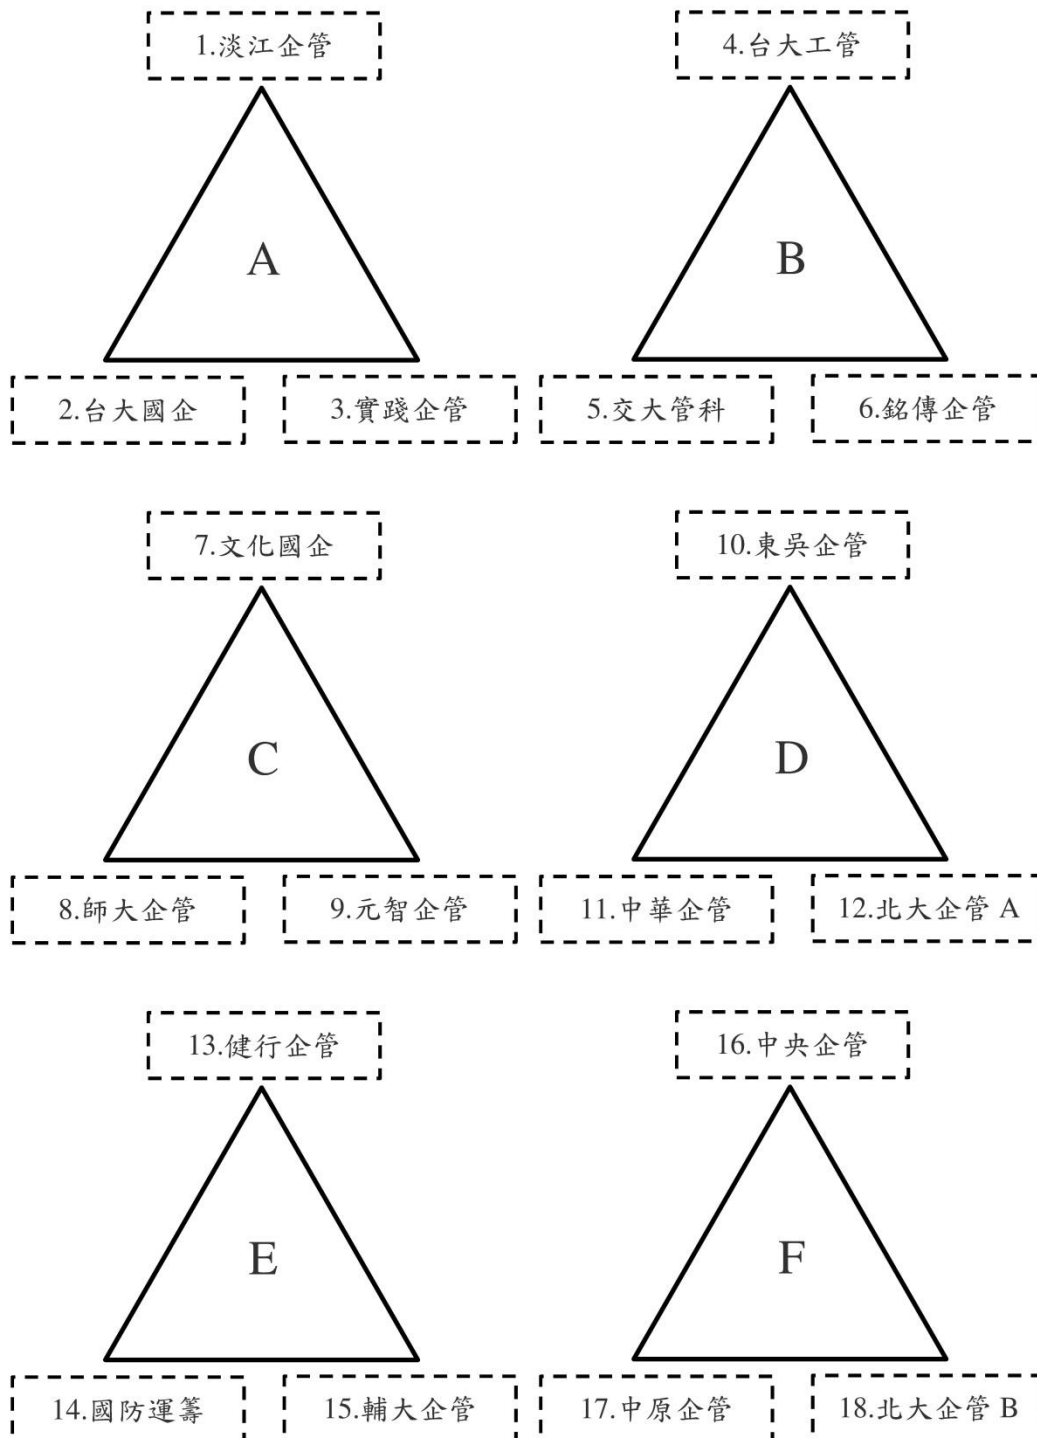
1.淡江企管

A

2.台大國企

3.實踐企管

4.台大工管

B

5.交大管科

6.銘傳企管

7.文化國企

C

8.師大企管

9.元智企管

10.東吳企管

D

11.中華企管

12.北大企管 A

13.健行企管

E

14.國防運籌

15.輔大企管

16.中央企管

F

17.中原企管

18.北大企管 B